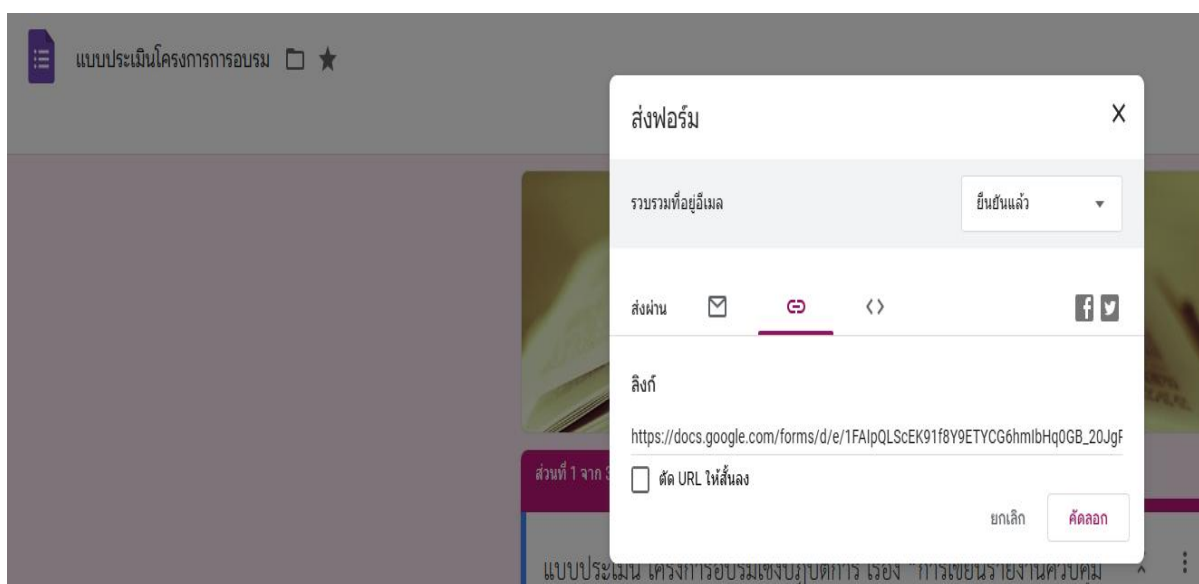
แบบประเมินโครงการการอบรม

ส่งฟอร์ม

X

รวบรวมที่อยู่อีเมล

ยืนยันแล้ว

ส่งผ่าน

ลิงก์

https://docs.google.com/forms/d/e/1FAIpQLScEK91f8Y9ETYCG6hmIbHq0GB_20JgF

ตัด URL ให้สั้นลง

ยกเลิก

คัดลอก

ส่วนที่ 1 จาก 3

แบบประเมิน โครงการอบรมเชิงปฏิบัติการ เรื่อง "การเขียนรายงานควบคุม